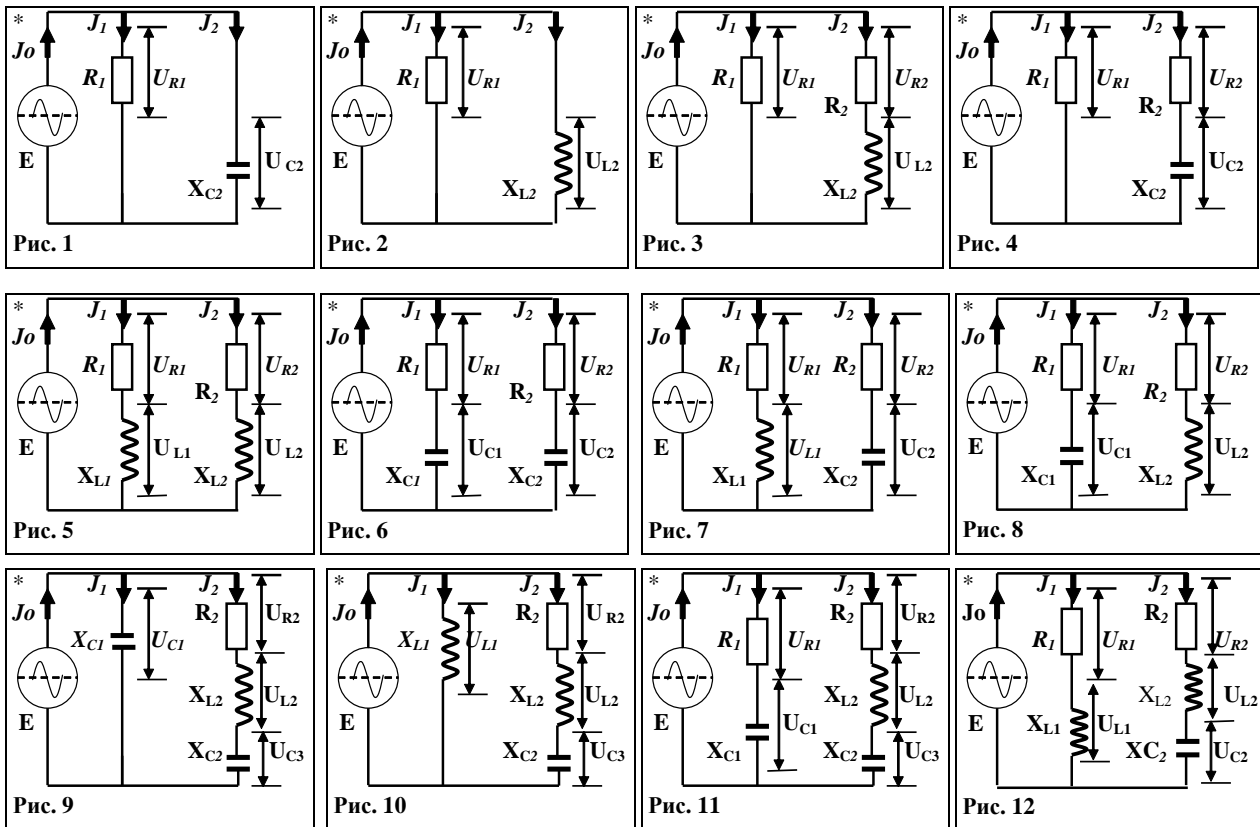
*
Jo
$J_1$
$J_2$
$R_1$
$U_{R1}$
E
$X_{C2}$
$U_{C2}$
Рис. 1

*
Jo
$J_1$
$J_2$
$R_1$
$U_{R1}$
E
$X_{L2}$
$U_{L2}$
Рис. 2

*
Jo
$J_1$
$J_2$
$R_1$
$U_{R1}$
$R_2$
$U_{R2}$
E
$X_{L2}$
$U_{L2}$
Рис. 3

*
Jo
$J_1$
$J_2$
$R_1$
$U_{R1}$
$R_2$
$U_{R2}$
E
$X_{C2}$
$U_{C2}$
Рис. 4

*
Jo
$J_1$
$J_2$
$R_1$
$U_{R1}$
$R_2$
$U_{R2}$
E
$X_{L1}$
$U_{L1}$
$X_{L2}$
$U_{L2}$
Рис. 5

*
Jo
$J_1$
$J_2$
$R_1$
$U_{R1}$
$R_2$
$U_{R2}$
E
$X_{C1}$
$U_{C1}$
$X_{C2}$
$U_{C2}$
Рис. 6

*
Jo
$J_1$
$J_2$
$R_1$
$U_{R1}$
$R_2$
$U_{R2}$
E
$X_{L1}$
$U_{L1}$
$X_{C2}$
$U_{C2}$
Рис. 7

*
Jo
$J_1$
$J_2$
$R_1$
$U_{R1}$
$R_2$
$U_{R2}$
E
$X_{C1}$
$U_{C1}$
$X_{L2}$
$U_{L2}$
Рис. 8

*
Jo
$J_1$
$J_2$
$X_{C1}$
$U_{C1}$
$R_2$
$U_{R2}$
E
$X_{L2}$
$U_{L2}$
$X_{C2}$
$U_{C3}$
Рис. 9

*
Jo
$J_1$
$J_2$
$X_{L1}$
$U_{L1}$
$R_2$
$U_{R2}$
E
$X_{L2}$
$U_{L2}$
$X_{C2}$
$U_{C3}$
Рис. 10

*
Jo
$J_1$
$J_2$
$R_1$
$U_{R1}$
$R_2$
$U_{R2}$
E
$X_{C1}$
$U_{C1}$
$X_{L2}$
$U_{L2}$
$X_{C2}$
$U_{C3}$
Рис. 11

*
Jo
$J_1$
$J_2$
$R_1$
$U_{R1}$
$R_2$
$U_{R2}$
E
$X_{L1}$
$U_{L1}$
$X_{L2}$
$U_{L2}$
$XC_2$
$U_{C2}$
Рис. 12